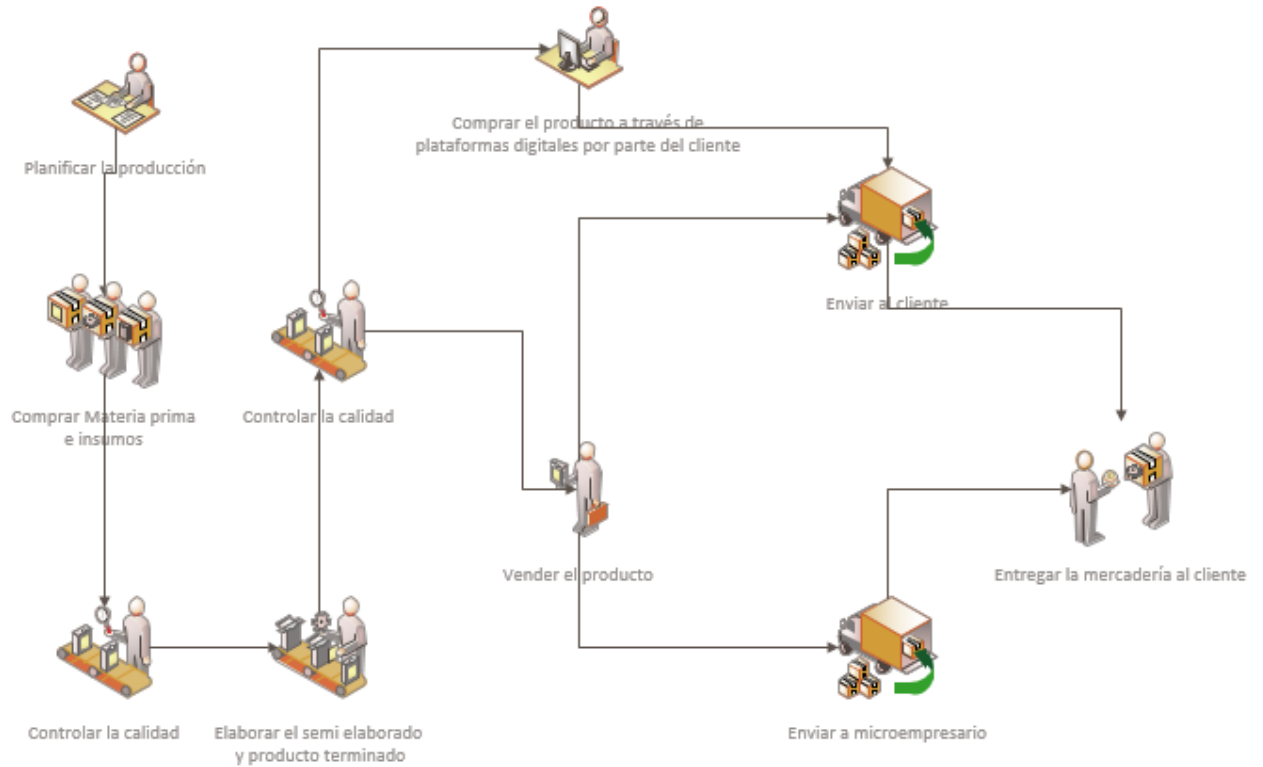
Planificar la producción

Comprar Materia prima e insumos

Controlar la calidad

Elaborar el semi elaborado y producto terminado

Controlar la calidad

Comprar el producto a través de plataformas digitales por parte del cliente

Vender el producto

Enviar al cliente

Enviar a microempresario

Entregar la mercadería al cliente